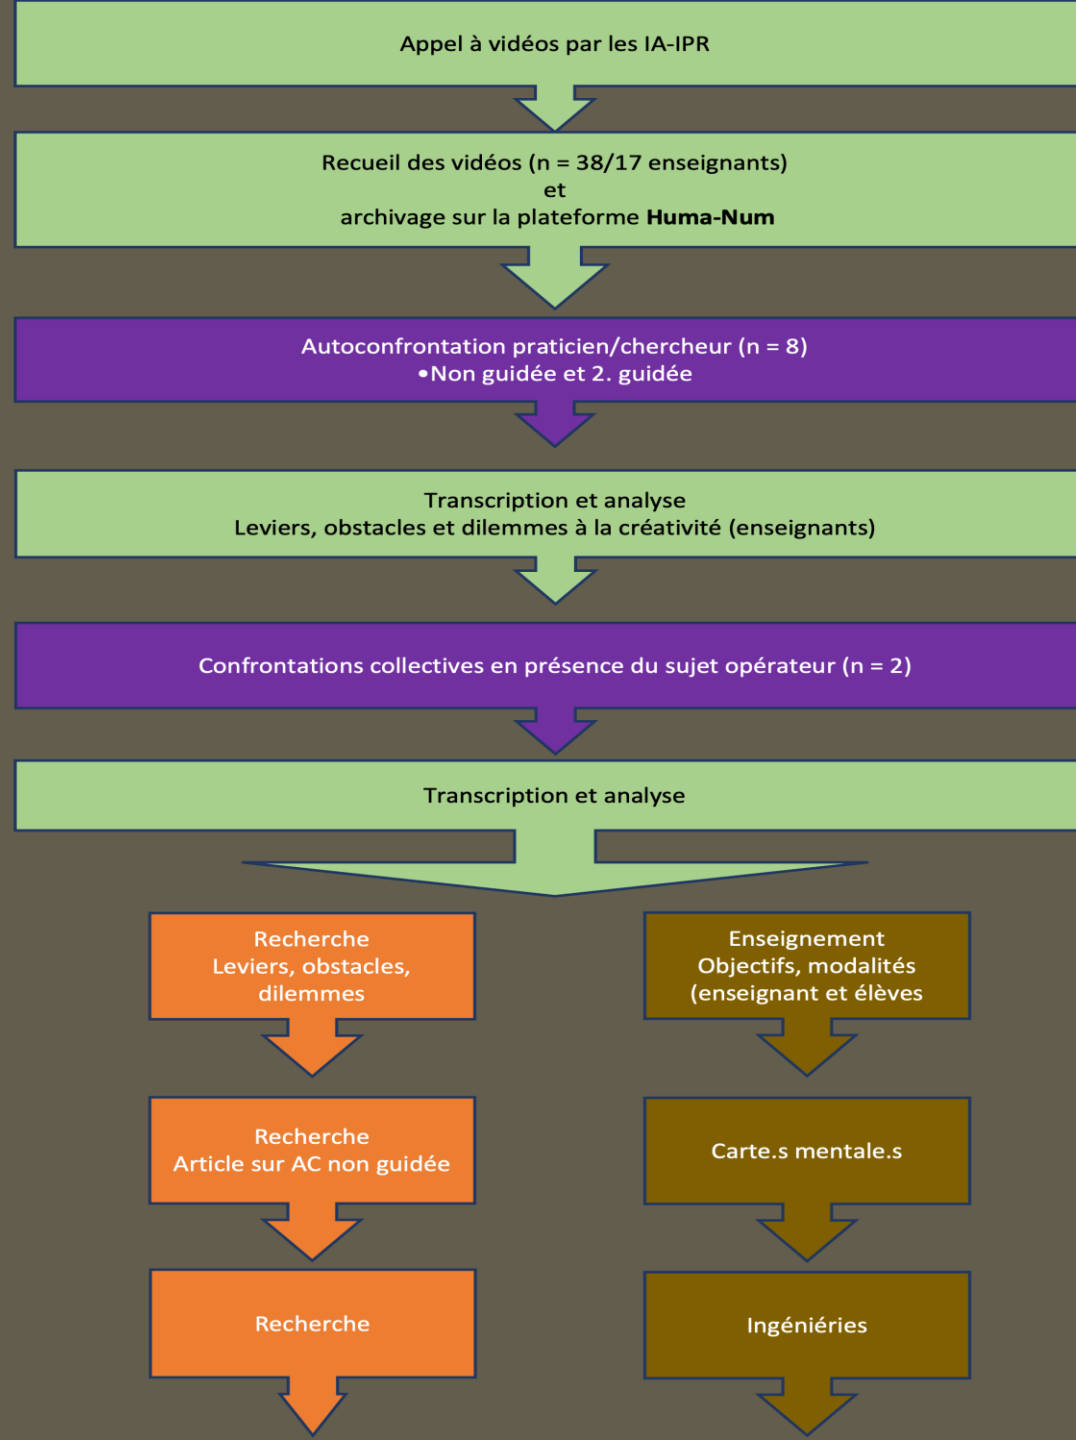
Appel à vidéos par les IA-IPR

Recueil des vidéos (n = 38/17 enseignants)
et
archivage sur la plateforme **Huma-Num**

Autoconfrontation praticien/chercheur (n = 8)
•Non guidée et 2. guidée

Transcription et analyse
Leviers, obstacles et dilemmes à la créativité (enseignants)

Confrontations collectives en présence du sujet opérateur (n = 2)

Transcription et analyse

Recherche
Leviers, obstacles, dilemmes

Recherche
Article sur AC non guidée

Recherche

Enseignement
Objectifs, modalités
(enseignant et élèves

Carte.s mentale.s

Ingénieries